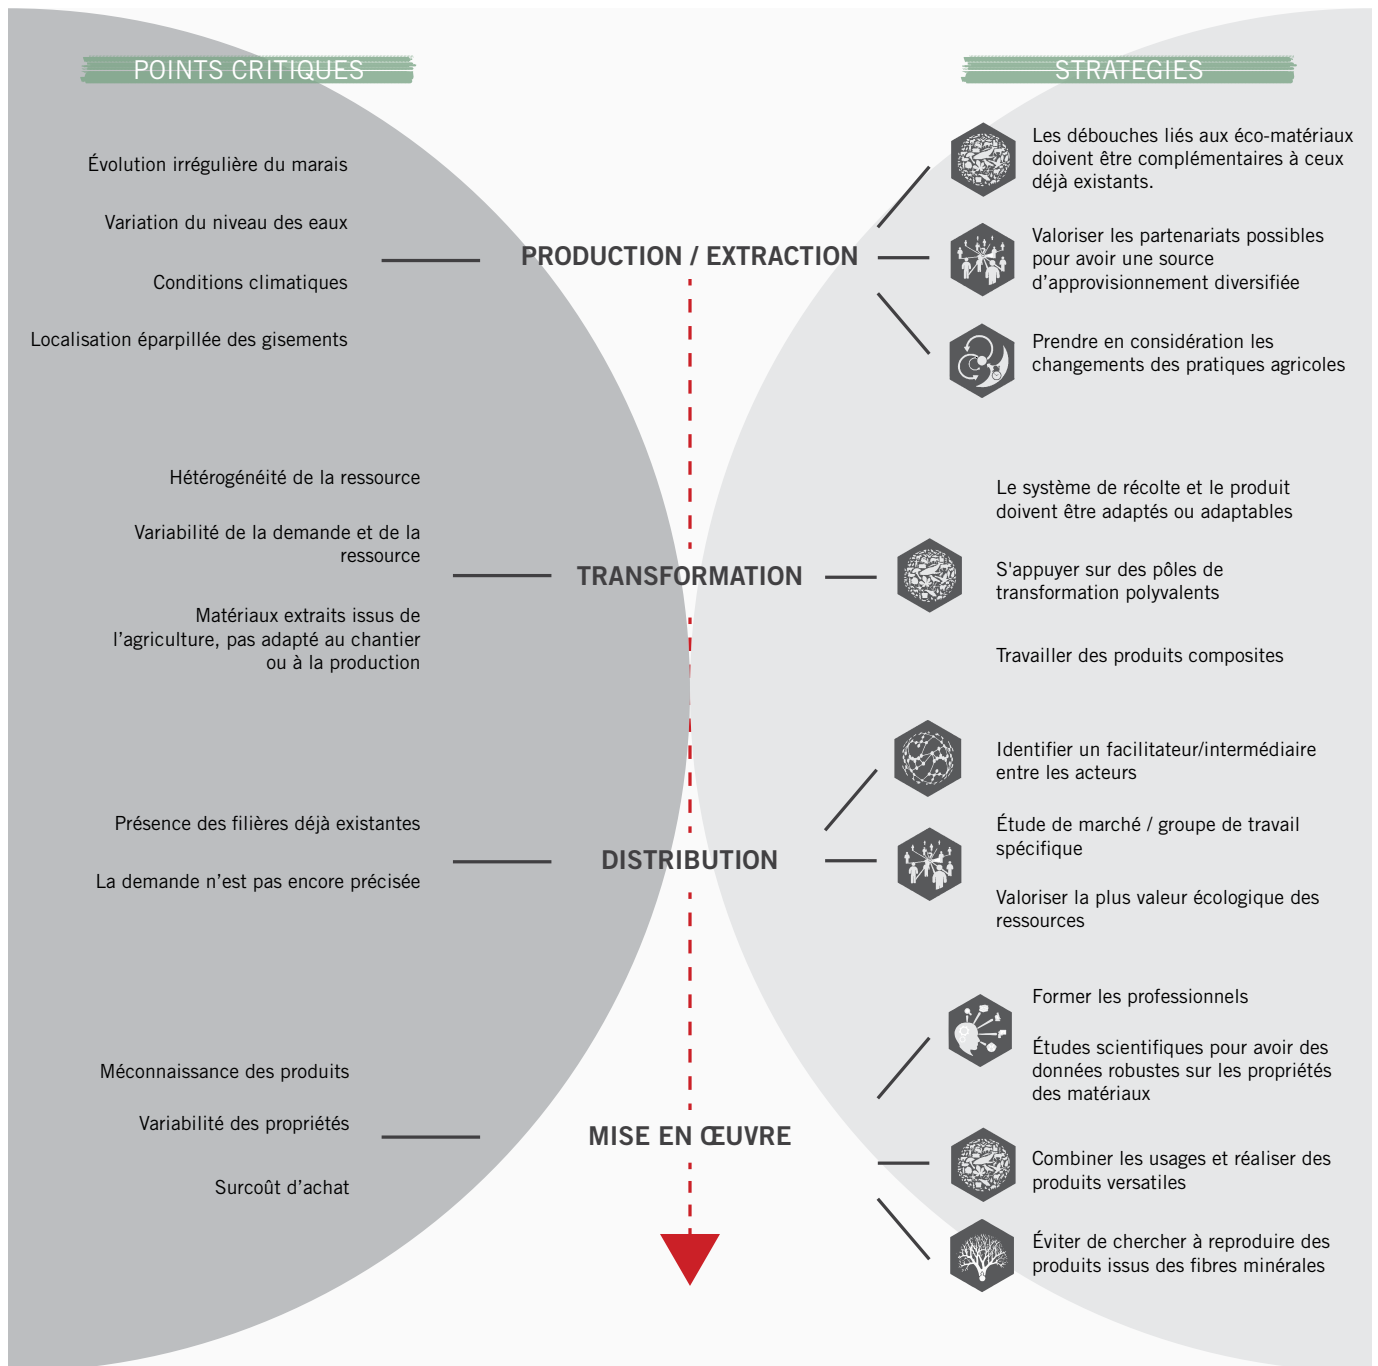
POINTS CRITIQUES

STRATEGIES

Évolution irrégulière du marais

Variation du niveau des eaux

Conditions climatiques

Localisation éparpillée des gisements

PRODUCTION / EXTRACTION

Les débouches liés aux éco-matériaux doivent être complémentaires à ceux déjà existants.

Valoriser les partenariats possibles pour avoir une source d'approvisionnement diversifiée

Prendre en considération les changements des pratiques agricoles

Hétérogénéité de la ressource

Variabilité de la demande et de la ressource

Matériaux extraits issus de l'agriculture, pas adapté au chantier ou à la production

TRANSFORMATION

Le système de récolte et le produit doivent être adaptés ou adaptables

S'appuyer sur des pôles de transformation polyvalents

Travailler des produits composites

Identifier un facilitateur/intermédiaire entre les acteurs

Présence des filières déjà existantes

La demande n'est pas encore précisée

DISTRIBUTION

Étude de marché / groupe de travail spécifique

Valoriser la plus valeur écologique des ressources

Former les professionnels

Études scientifiques pour avoir des données robustes sur les propriétés des matériaux

Méconnaissance des produits

Variabilité des propriétés

Surcoût d'achat

MISE EN ŒUVRE

Combiner les usages et réaliser des produits versatiles

Éviter de chercher à reproduire des produits issus des fibres minérales